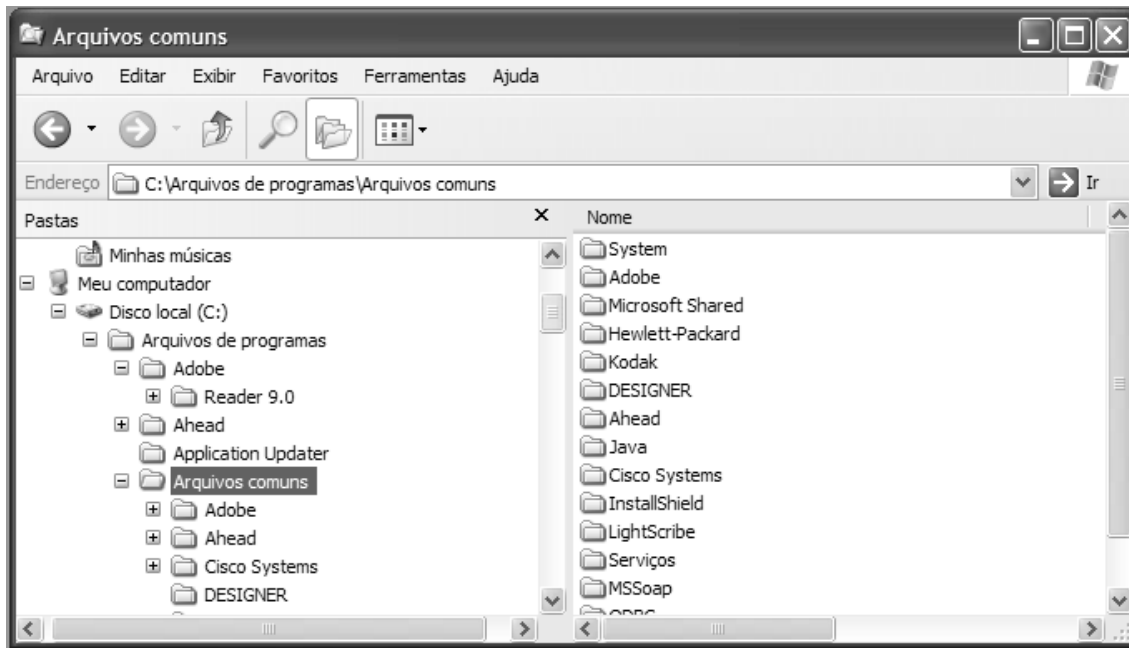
Arquivos comuns

Arquivo Editar Exibir Favoritos Ferramentas Ajuda

Endereço C:\Arquivos de programas\Arquivos comuns

Ir

Pastas ×

Minhas músicas
Meu computador
Disco local (C:)
Arquivos de programas
Adobe
Reader 9.0
Ahead
Application Updater
Arquivos comuns
Adobe
Ahead
Cisco Systems
DESIGNER

Nome

System
Adobe
Microsoft Shared
Hewlett-Packard
Kodak
DESIGNER
Ahead
Java
Cisco Systems
InstallShield
LightScribe
Serviços
MSSoap
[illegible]